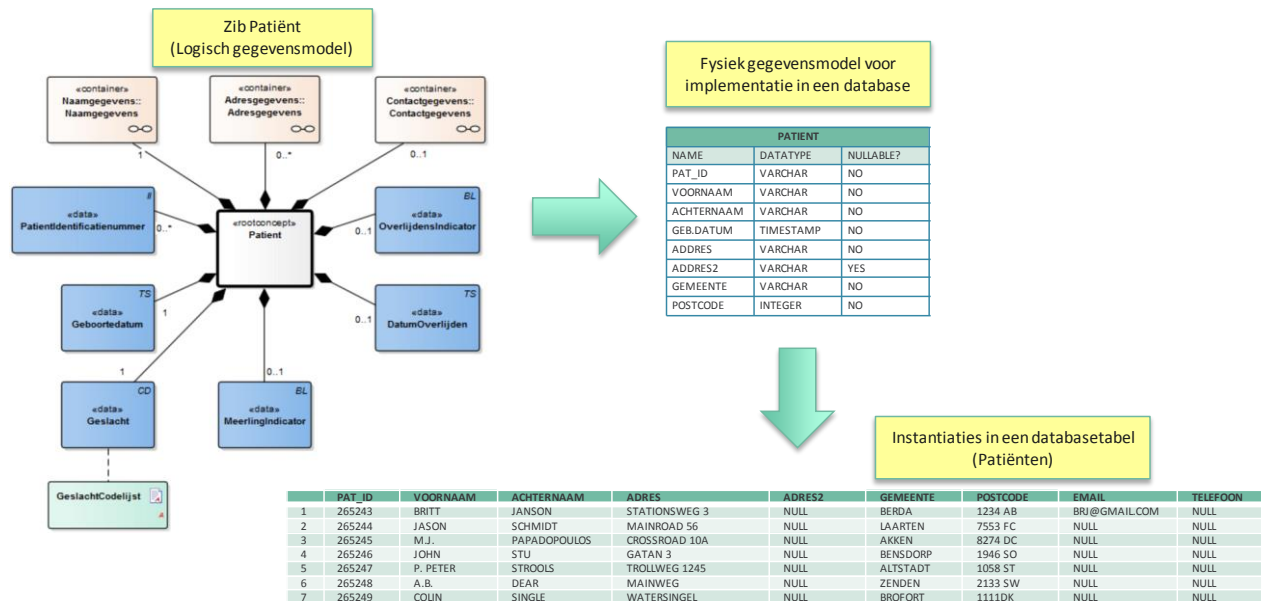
Zib Patiënt
(Logisch gegevensmodel)

«container»
Naamgegevens::
Naamgegevens

«container»
Adresgegevens::
Adresgegevens

«container»
Contactgegevens::
Contactgegevens

1

0..*

0..1

II
«data»
PatientIdentificatienummer

0..*

«rootconcept»
Patient

BL
«data»
OverlijdensIndicator

0..1

TS
«data»
Geboortedatum

1

TS
«data»
DatumOverlijden

0..1

1

0..1

CD
«data»
Geslacht

BL
«data»
MeerlingIndicator

GeslachtCodelijst

Fysiek gegevensmodel voor implementatie in een database

| PATIENT | | |
|---|---|---|
| NAME | DATATYPE | NULLABLE? |
| PAT_ID | VARCHAR | NO |
| VOORNAAM | VARCHAR | NO |
| ACHTERNAAM | VARCHAR | NO |
| GEB.DATUM | TIMESTAMP | NO |
| ADDRES | VARCHAR | NO |
| ADDRES2 | VARCHAR | YES |
| GEMEENTE | VARCHAR | NO |
| POSTCODE | INTEGER | NO |

Instantiaties in een databasetabel
(Patiënten)

| | PAT_ID | VOORNAAM | ACHTERNAAM | ADRES | ADRES2 | GEMEENTE | POSTCODE | EMAIL | TELEFOON |
|---|---|---|---|---|---|---|---|---|---|
| 1 | 265243 | BRITT | JANSON | STATIONSWEG 3 | NULL | BERDA | 1234 AB | BRJ@GMAIL.COM | NULL |
| 2 | 265244 | JASON | SCHMIDT | MAINROAD 56 | NULL | LAARTEN | 7553 FC | NULL | NULL |
| 3 | 265245 | M.J. | PAPADOPOULOS | CROSSROAD 10A | NULL | AKKEN | 8274 DC | NULL | NULL |
| 4 | 265246 | JOHN | STU | GATAN 3 | NULL | BENSDORP | 1946 SO | NULL | NULL |
| 5 | 265247 | P. PETER | STROOLS | TROLLWEG 1245 | NULL | ALTSTADT | 1058 ST | NULL | NULL |
| 6 | 265248 | A.B. | DEAR | MAINWEG | NULL | ZENDEN | 2133 SW | NULL | NULL |
| 7 | 265249 | COLIN | SINGLE | WATERSINGEL | NULL | BROFORT | 1111DK | NULL | NULL |